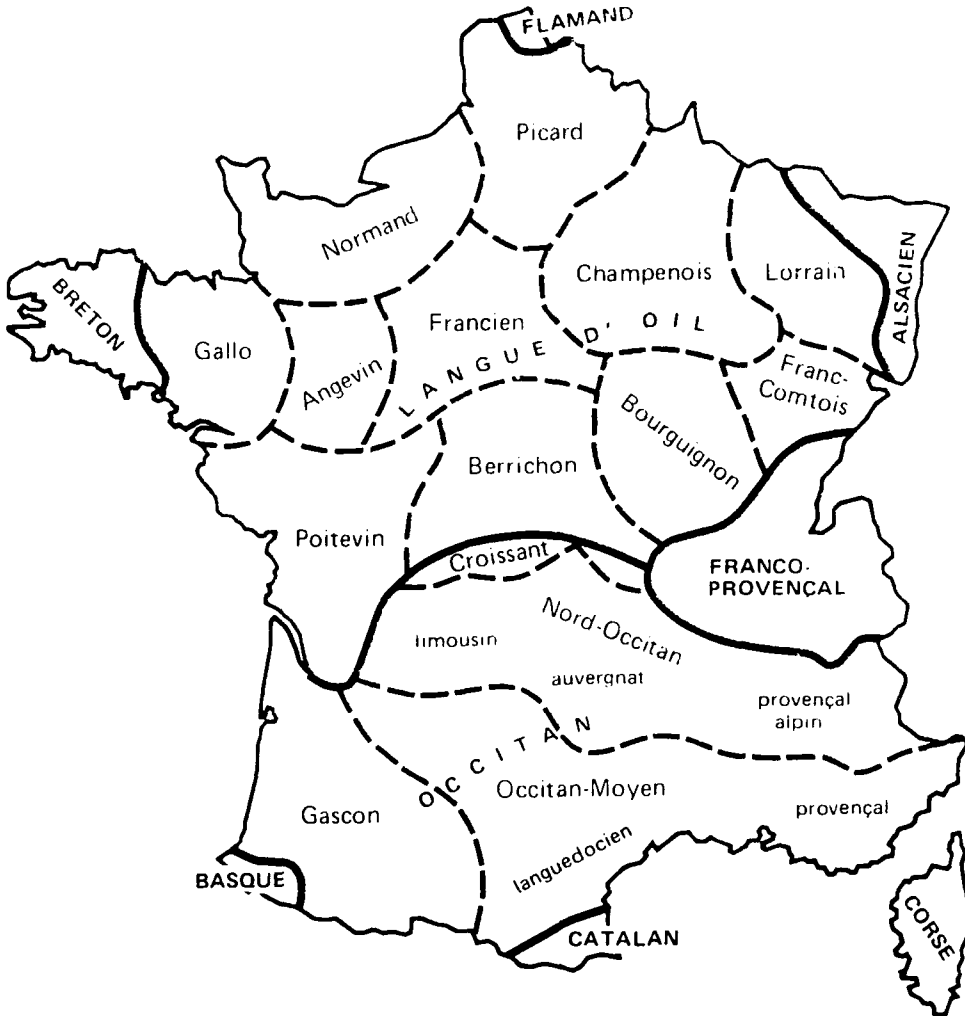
FLAMAND
Picard
Normand
BRETON
Gallo
Angevin
Francien
Champenois
Lorrain
ALSACIEN
LANGUE D' OIL
Franc-Comtois
Bourguignon
Berrichon
Poitevin
Croissant
FRANCO-PROVENÇAL
Nord-Occitan
limousin
auvergnat
provençal alpin
OCCITAN
Occitan-Moyen
Gascon
provençal
languedocien
BASQUE
CATALAN
CORSE